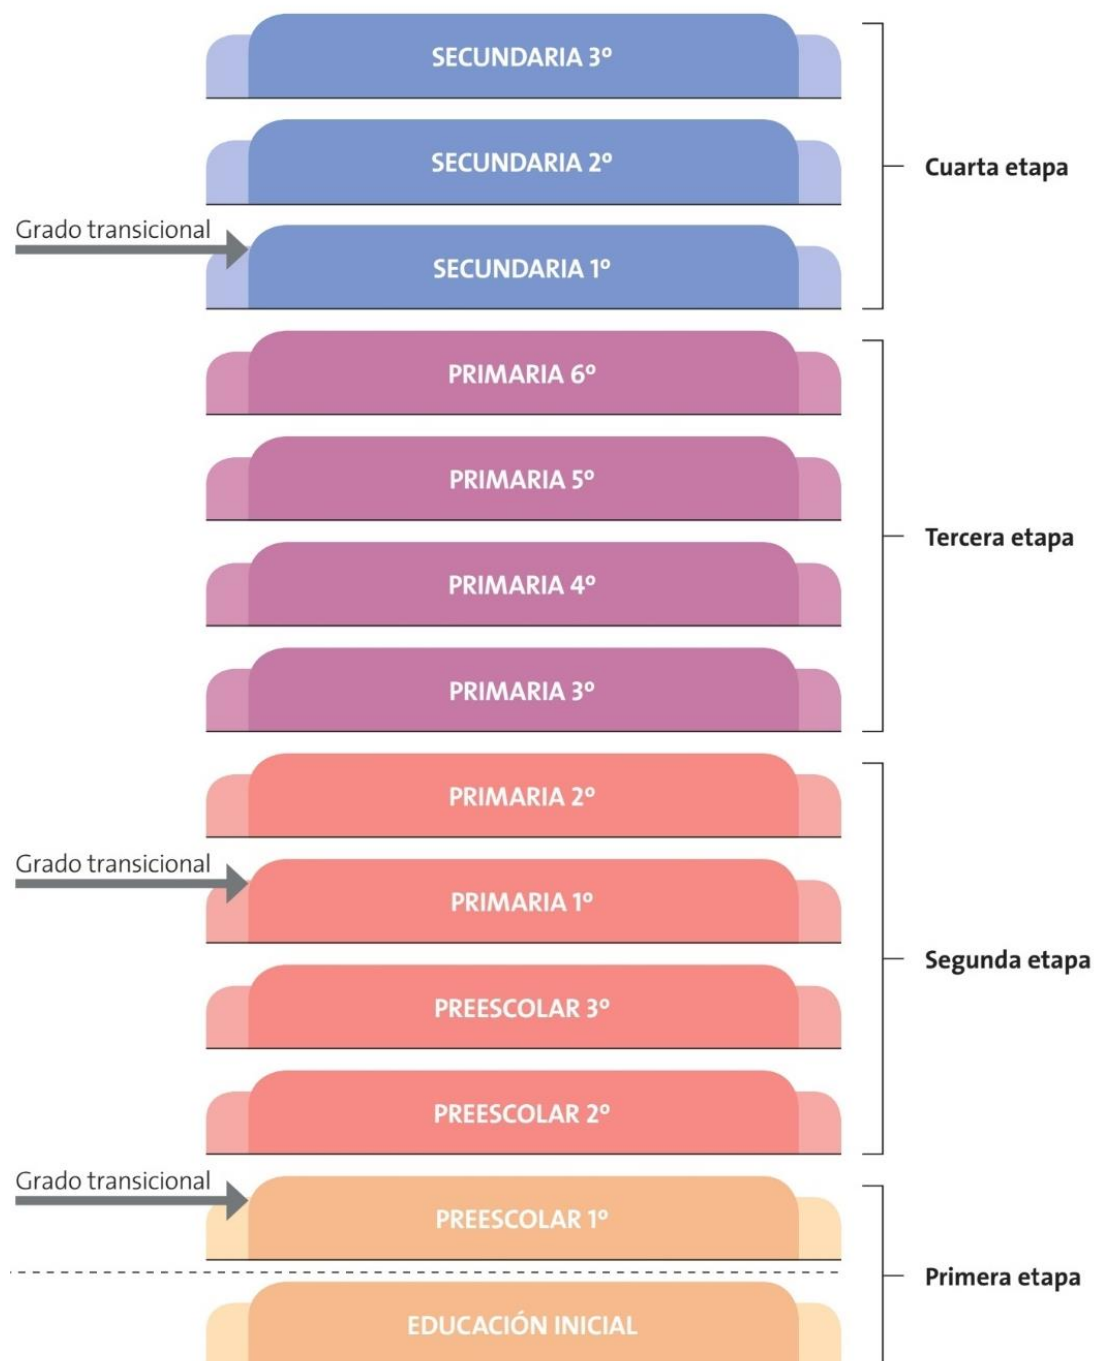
SECUNDARIA 3°

SECUNDARIA 2°

Cuarta etapa

Grado transicional

SECUNDARIA 1°

PRIMARIA 6°

PRIMARIA 5°

Tercera etapa

PRIMARIA 4°

PRIMARIA 3°

PRIMARIA 2°

Grado transicional

PRIMARIA 1°

Segunda etapa

PREESCOLAR 3°

PREESCOLAR 2°

Grado transicional

PREESCOLAR 1°

Primera etapa

EDUCACIÓN INICIAL